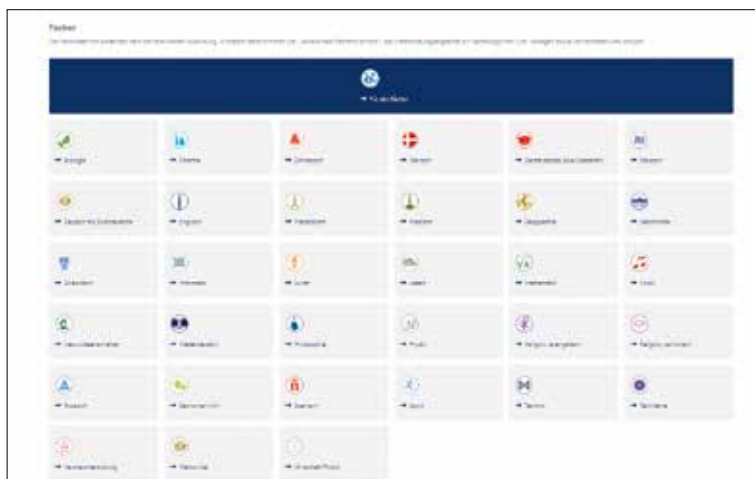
Fächer

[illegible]

→ Für alle Fächer

→ Biologie

→ Chemie

→ Dänisch

→ Dänisch

→ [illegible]

→ Deutsch

→ Deutsch als Zweitsprache

→ Englisch

→ Französisch

→ Friesisch

→ Geographie

→ Geschichte

→ Griechisch

→ Informatik

→ Latein

→ Latein

→ Mathematik

→ Musik

→ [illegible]

→ Niederdeutsch

→ Philosophie

→ Physik

→ Religion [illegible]

→ Religion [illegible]

→ Russisch

→ Sachunterricht

→ Spanisch

→ Sport

→ Technik

→ Textillehre

→ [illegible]

→ Wirtschaft

→ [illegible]